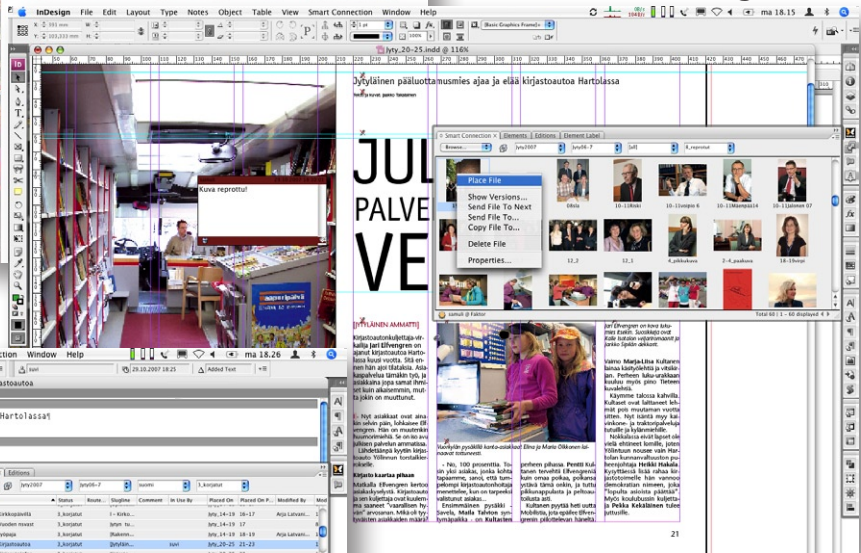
InDesign File Edit Layout Type Notes Object Table View Smart Connection Window Help

ma 18.15

jyty_20-25.indd @ 116%

Jytyläinen pääluottamusmies ajaa ja elää kirjastoautoa Hartolassa

Kuva reprottu!

JUL
PALVE
VE

[JYTYLÄINEN AMMATTI]

Smart Connection | Elements | Editions | Element Label

Browse... jyty2007 jyty06-7 [all] 4_reprottu

Place File
Show Versions...
Send File To Next
Send File To...
Copy File To...
Delete File
Properties...

Ohto
10-11Moi
10-11Iseppo 6
10-11Maenpaa14
10-11Jalonen 07
12_2
12_1
4_pikkukuva
2-4_pauken
18-19varpi

samuli @ Faktor
Total 60 ( 1 - 60 displayed )

Vanhojen pysäkillä kunta-asiakkaat Elina ja Maria Olkkonen lainaavat tuttunneet.

Kirjasto kaartaa pihaan

21

ction Window Help
ma 18.26
suvi
29.10.2007 18:25
Added Text
astoauton

Hartolassa¶

Editions

jyty2007 jyty06-7 suomi 3_korjattu

Status | Route... | Slugline | Comment | In Use By | Placed On | Placed On P... | Modified By | Mod
3_korjattu | | jyty_14-19 | 14_17 | | | Arja Lalvani
3_korjattu | | jyty_14-19 | 14_17 | | | Arja Lalvani
3_korjattu | | jyty_14-19 | 14_17 | | | Arja Lalvani
3_korjattu | | Jytyläin... | | suvi | jyty_20-25 | 21-23 | |